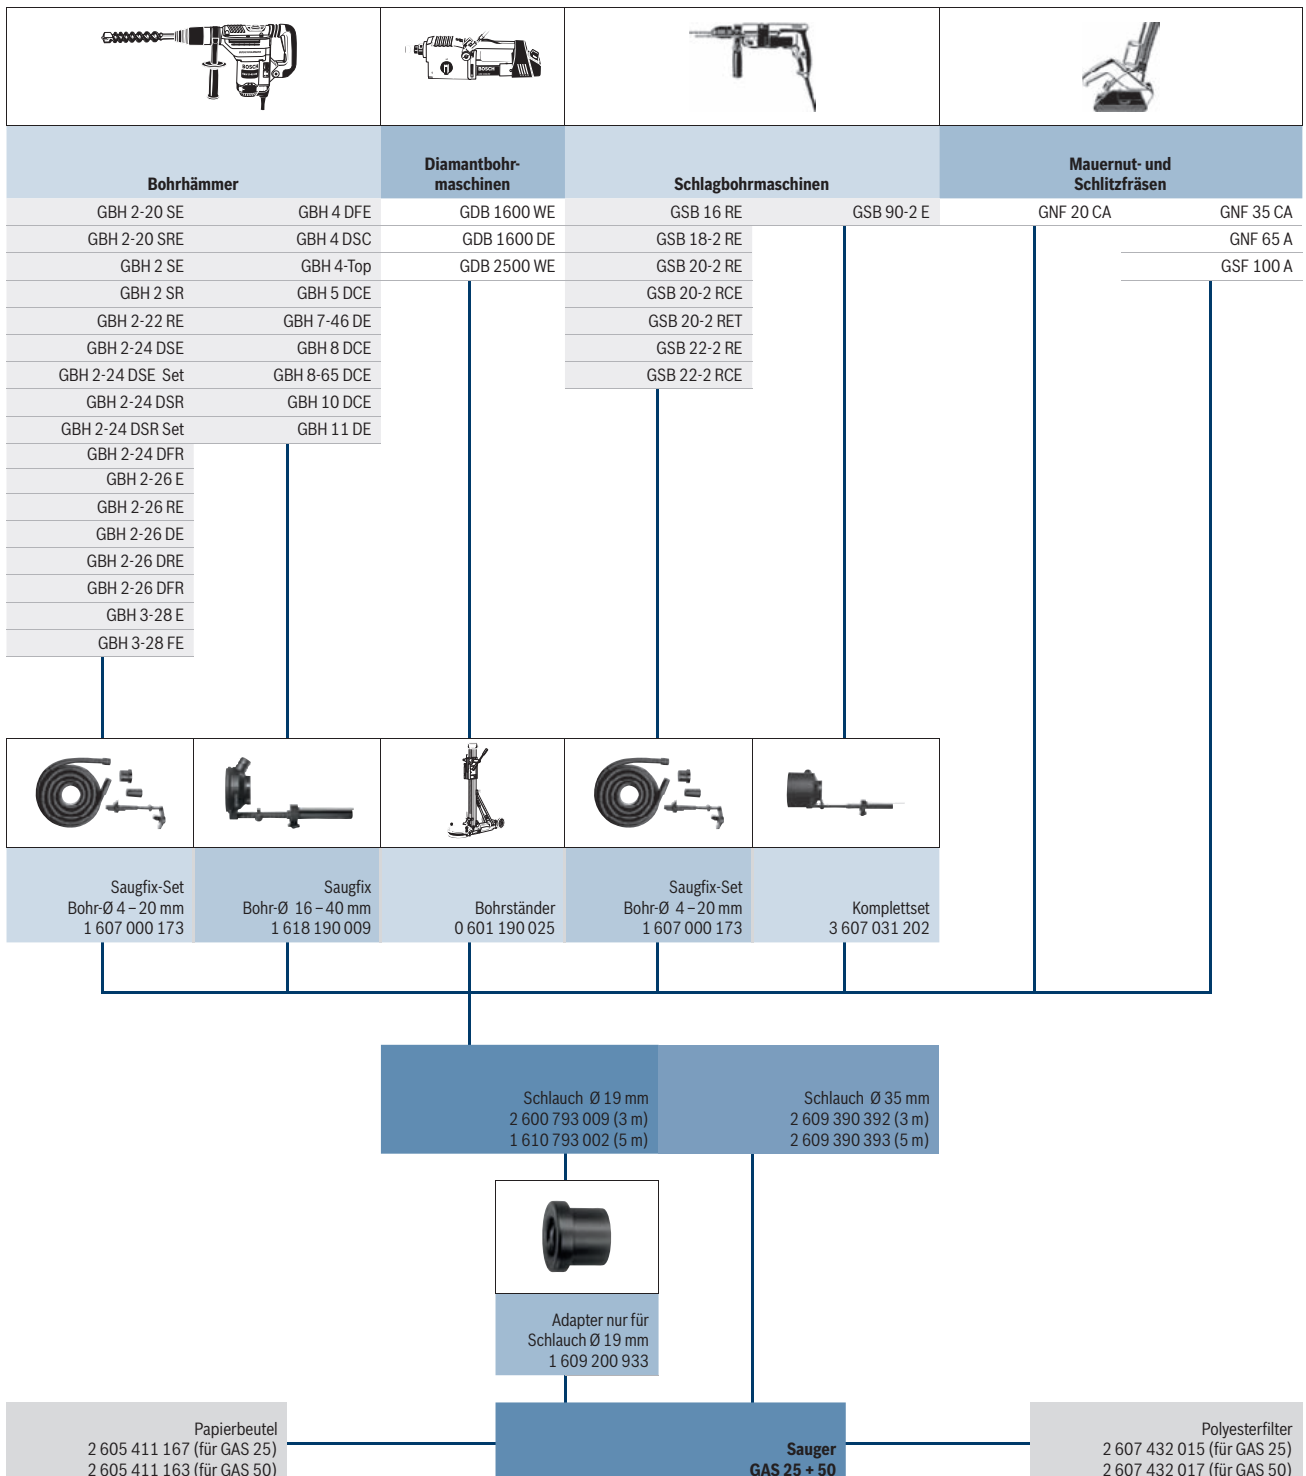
Bohrhämmer

Diamantbohrmaschinen

Schlagbohrmaschinen

Mauernut- und Schlitzfräsen

GBH 2-20 SE
GBH 2-20 SRE
GBH 2 SE
GBH 2 SR
GBH 2-22 RE
GBH 2-24 DSE
GBH 2-24 DSE Set
GBH 2-24 DSR
GBH 2-24 DSR Set
GBH 2-24 DFR
GBH 2-26 E
GBH 2-26 RE
GBH 2-26 DE
GBH 2-26 DRE
GBH 2-26 DFR
GBH 3-28 E
GBH 3-28 FE

GBH 4 DFE
GBH 4 DSC
GBH 4-Top
GBH 5 DCE
GBH 7-46 DE
GBH 8 DCE
GBH 8-65 DCE
GBH 10 DCE
GBH 11 DE

GDB 1600 WE
GDB 1600 DE
GDB 2500 WE

GSB 16 RE
GSB 18-2 RE
GSB 20-2 RE
GSB 20-2 RCE
GSB 20-2 RET
GSB 22-2 RE
GSB 22-2 RCE

GSB 90-2 E

GNF 20 CA

GNF 35 CA
GNF 65 A
GSF 100 A

Saugfix-Set
Bohr-Ø 4 – 20 mm
1 607 000 173

Saugfix
Bohr-Ø 16 – 40 mm
1 618 190 009

Bohrständer
0 601 190 025

Saugfix-Set
Bohr-Ø 4 – 20 mm
1 607 000 173

Komplettset
3 607 031 202

Schlauch Ø 19 mm
2 600 793 009 (3 m)
1 610 793 002 (5 m)

Schlauch Ø 35 mm
2 609 390 392 (3 m)
2 609 390 393 (5 m)

Adapter nur für Schlauch Ø 19 mm
1 609 200 933

Papierbeutel
2 605 411 167 (für GAS 25)
2 605 411 163 (für GAS 50)

Sauger
GAS 25 + 50

Polyesterfilter
2 607 432 015 (für GAS 25)
2 607 432 017 (für GAS 50)